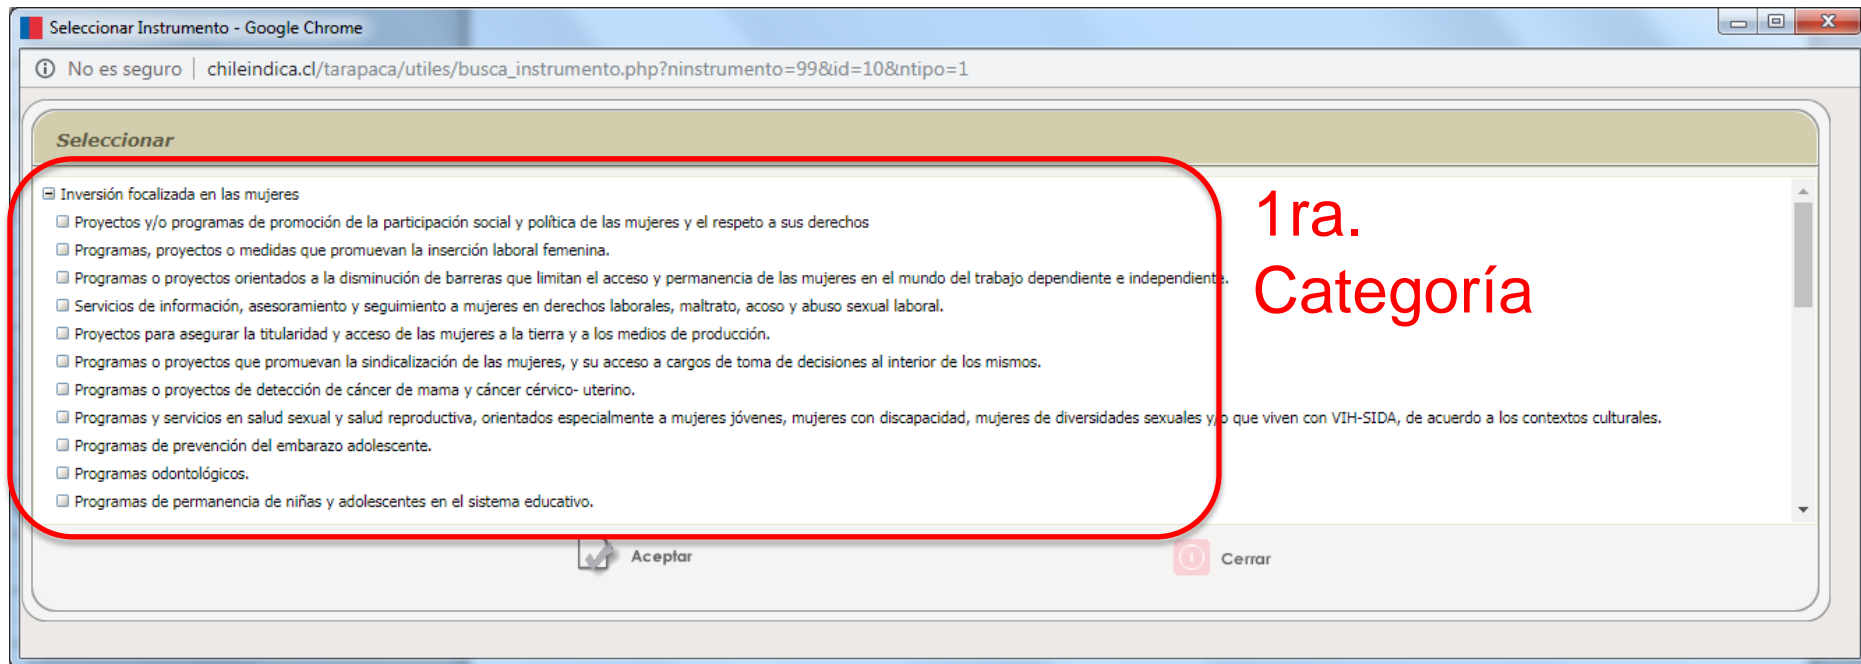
Seleccionar Instrumento - Google Chrome

No es seguro | chileindica.cl/tarapaca/utiles/busca_instrumento.php?ninstrumento=99&id=10&ntipo=1

Seleccionar

Inversión focalizada en las mujeres

Proyectos y/o programas de promoción de la participación social y política de las mujeres y el respeto a sus derechos

Programas, proyectos o medidas que promuevan la inserción laboral femenina.

Programas o proyectos orientados a la disminución de barreras que limitan el acceso y permanencia de las mujeres en el mundo del trabajo dependiente e independiente.

Servicios de información, asesoramiento y seguimiento a mujeres en derechos laborales, maltrato, acoso y abuso sexual laboral.

Proyectos para asegurar la titularidad y acceso de las mujeres a la tierra y a los medios de producción.

Programas o proyectos que promuevan la sindicalización de las mujeres, y su acceso a cargos de toma de decisiones al interior de los mismos.

Programas o proyectos de detección de cáncer de mama y cáncer cérvico- uterino.

Programas y servicios en salud sexual y salud reproductiva, orientados especialmente a mujeres jóvenes, mujeres con discapacidad, mujeres de diversidades sexuales y/o que viven con VIH-SIDA, de acuerdo a los contextos culturales.

Programas de prevención del embarazo adolescente.

Programas odontológicos.

Programas de permanencia de niñas y adolescentes en el sistema educativo.

1ra. Categoría

Aceptar

Cerrar